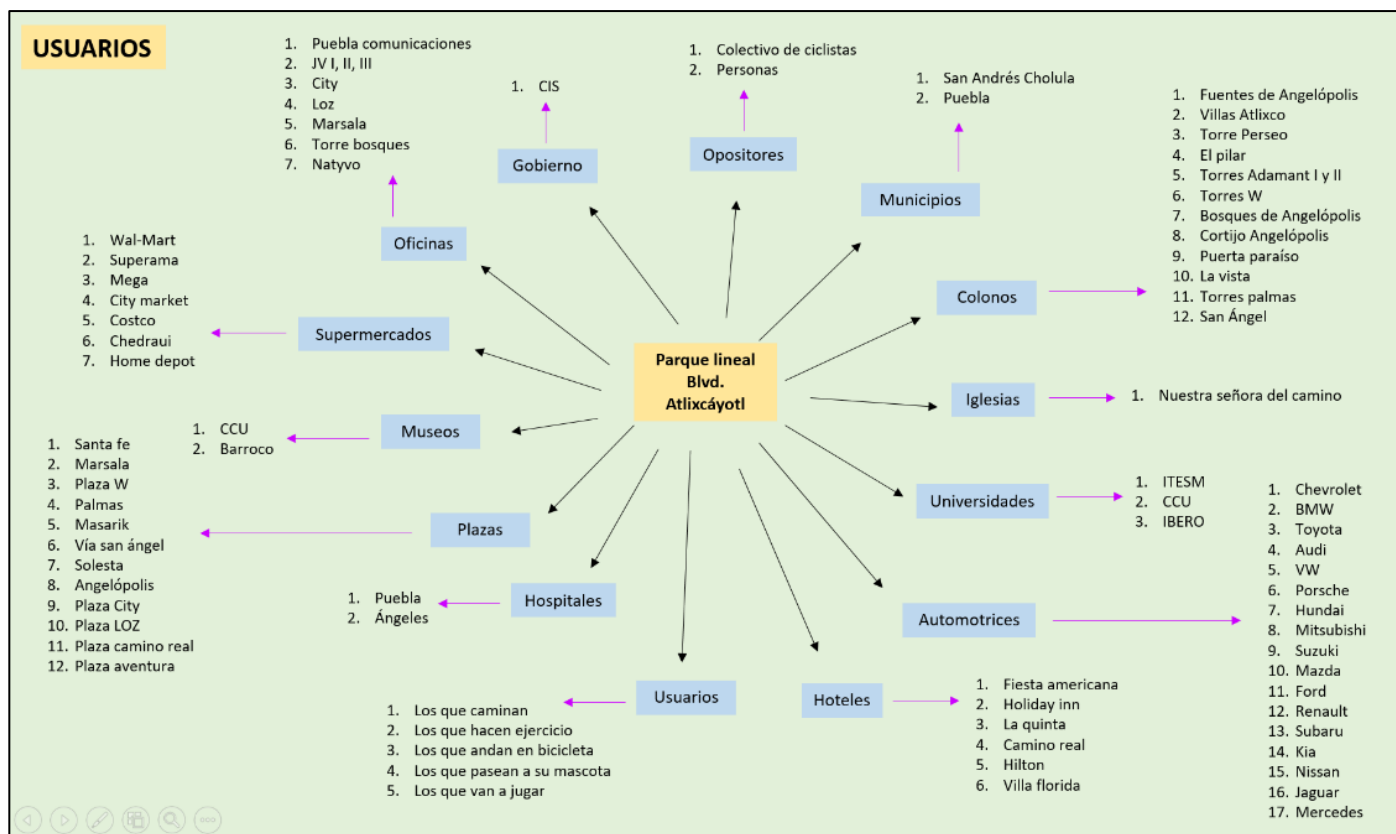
USUARIOS

Parque lineal Blvd. Atlixcáyotl

Oficinas
1. Puebla comunicaciones
2. JV I, II, III
3. City
4. Loz
5. Marsala
6. Torre bosques
7. Natyvo

Gobierno
1. CIS

Opositores
1. Colectivo de ciclistas
2. Personas

Municipios
1. San Andrés Cholula
2. Puebla

Colonos
1. Fuentes de Angelópolis
2. Villas Atlixco
3. Torre Perseo
4. El pilar
5. Torres Adamant I y II
6. Torres W
7. Bosques de Angelópolis
8. Cortijo Angelópolis
9. Puerta paraíso
10. La vista
11. Torres palmas
12. San Ángel

Supermercados
1. Wal-Mart
2. Superama
3. Mega
4. City market
5. Costco
6. Chedraui
7. Home depot

Iglesias
1. Nuestra señora del camino

Museos
1. CCU
2. Barroco

Universidades
1. ITESM
2. CCU
3. IBERO

Plazas
1. Santa fe
2. Marsala
3. Plaza W
4. Palmas
5. Masarik
6. Vía san ángel
7. Solesta
8. Angelópolis
9. Plaza City
10. Plaza LOZ
11. Plaza camino real
12. Plaza aventura

Automotrices
1. Chevrolet
2. BMW
3. Toyota
4. Audi
5. VW
6. Porsche
7. Hundai
8. Mitsubishi
9. Suzuki
10. Mazda
11. Ford
12. Renault
13. Subaru
14. Kia
15. Nissan
16. Jaguar
17. Mercedes

Hospitales
1. Puebla
2. Ángeles

Usuarios
1. Los que caminan
2. Los que hacen ejercicio
3. Los que andan en bicicleta
4. Los que pasean a su mascota
5. Los que van a jugar

Hoteles
1. Fiesta americana
2. Holiday inn
3. La quinta
4. Camino real
5. Hilton
6. Villa florida